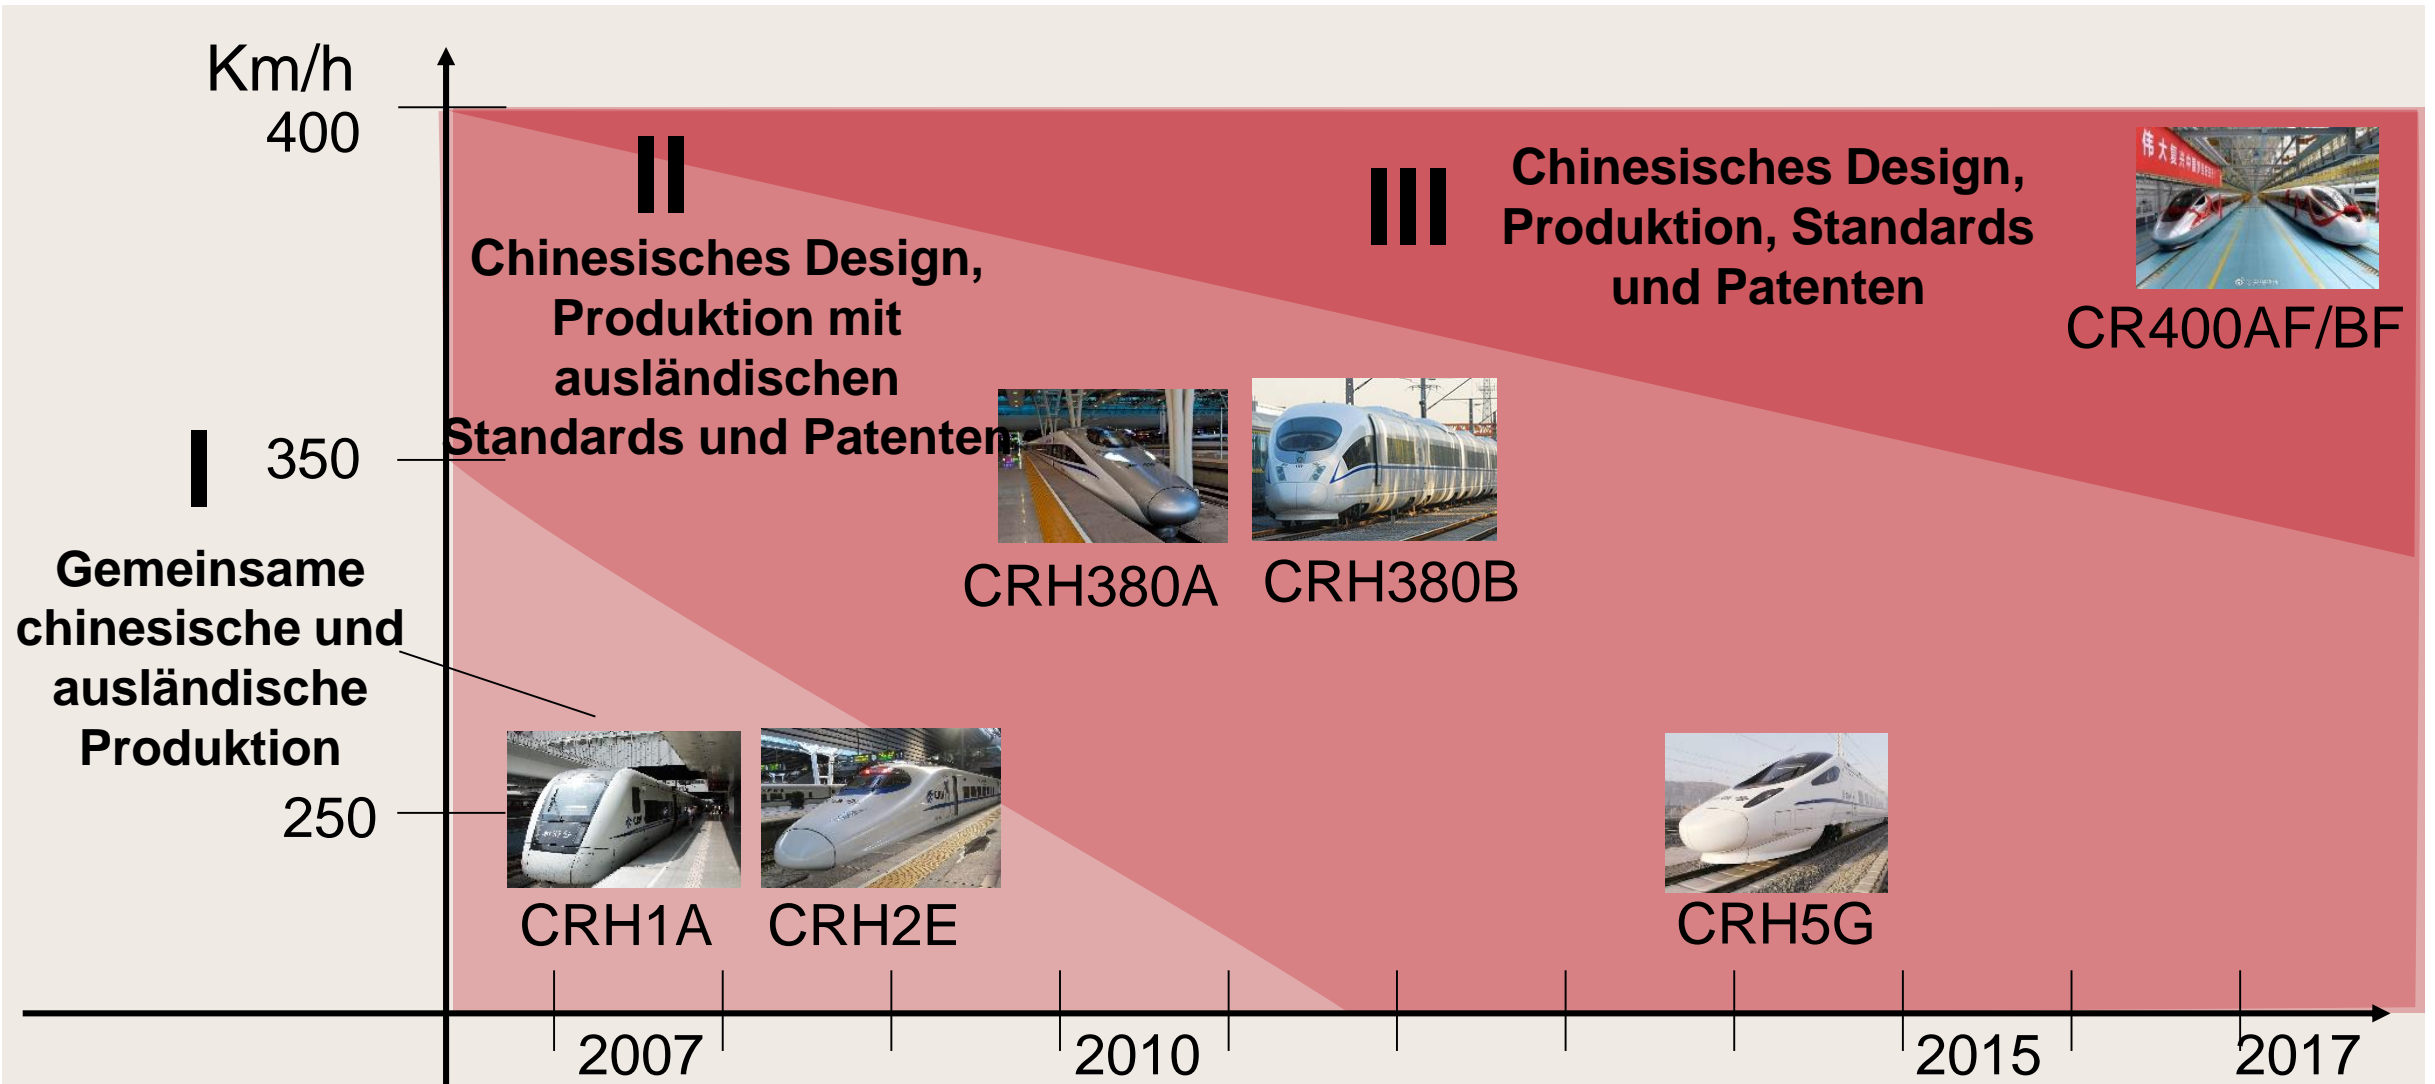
Km/h

400

II

Chinesisches Design, Produktion mit ausländischen Standards und Patenten

III

Chinesisches Design, Produktion, Standards und Patenten

CR400AF/BF

I

350

CRH380A

CRH380B

Gemeinsame chinesische und ausländische Produktion

250

CRH1A

CRH2E

CRH5G

2007

2010

2015

2017